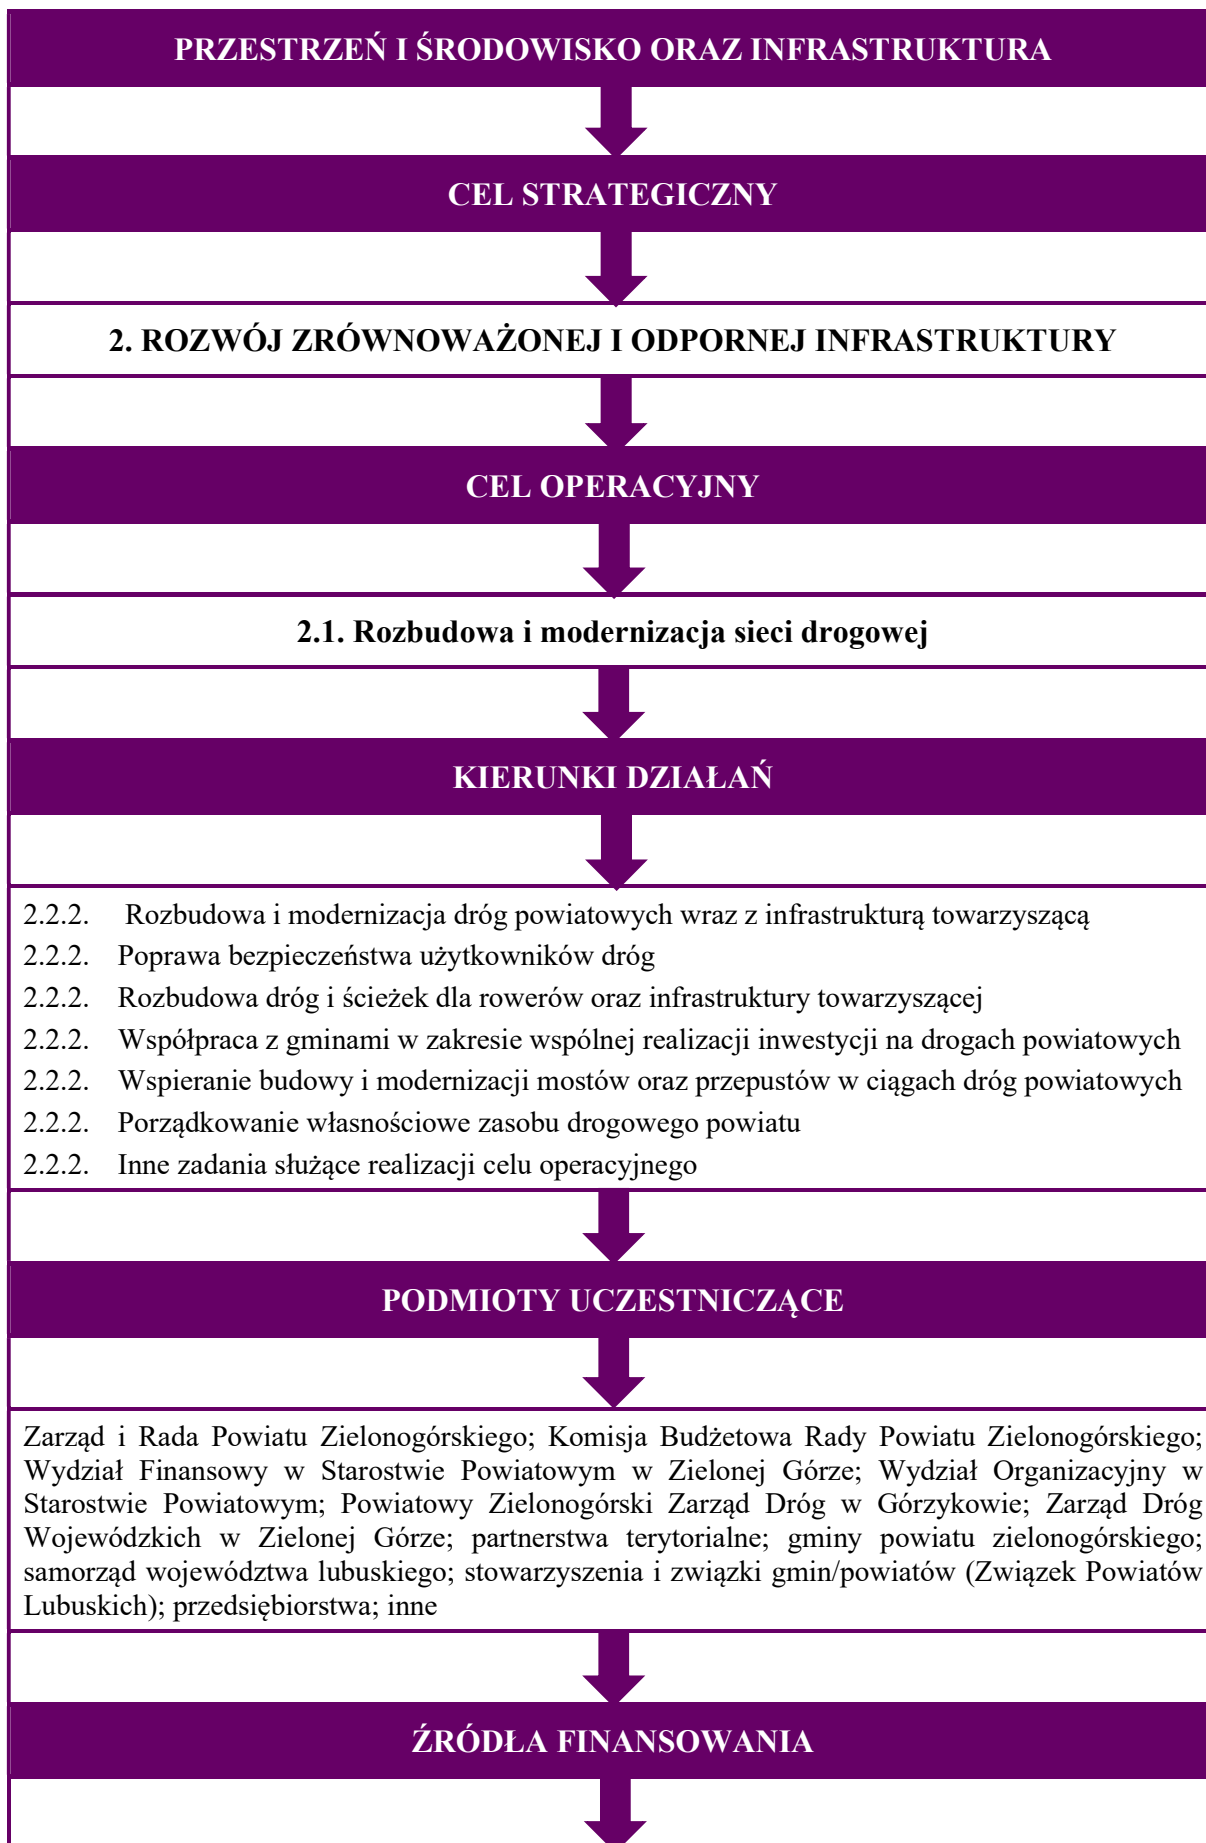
PRZESTRZEŃ I ŚRODOWISKO ORAZ INFRASTRUKTURA

CEL STRATEGICZNY

2. ROZWÓJ ZRÓWNOWAŻONEJ I ODPORNEJ INFRASTRUKTURY

CEL OPERACYJNY

2.1. Rozbudowa i modernizacja sieci drogowej

KIERUNKI DZIAŁAŃ

2.2.2. Rozbudowa i modernizacja dróg powiatowych wraz z infrastrukturą towarzyszącą
2.2.2. Poprawa bezpieczeństwa użytkowników dróg
2.2.2. Rozbudowa dróg i ścieżek dla rowerów oraz infrastruktury towarzyszącej
2.2.2. Współpraca z gminami w zakresie wspólnej realizacji inwestycji na drogach powiatowych
2.2.2. Wspieranie budowy i modernizacji mostów oraz przepustów w ciągach dróg powiatowych
2.2.2. Porządkowanie własnościowe zasobu drogowego powiatu
2.2.2. Inne zadania służące realizacji celu operacyjnego

PODMIOTY UCZESTNICZĄCE

Zarząd i Rada Powiatu Zielonogórskiego; Komisja Budżetowa Rady Powiatu Zielonogórskiego; Wydział Finansowy w Starostwie Powiatowym w Zielonej Górze; Wydział Organizacyjny w Starostwie Powiatowym; Powiatowy Zielonogórski Zarząd Dróg w Górzykowie; Zarząd Dróg Wojewódzkich w Zielonej Górze; partnerstwa terytorialne; gminy powiatu zielonogórskiego; samorząd województwa lubuskiego; stowarzyszenia i związki gmin/powiatów (Związek Powiatów Lubuskich); przedsiębiorstwa; inne

ŹRÓDŁA FINANSOWANIA